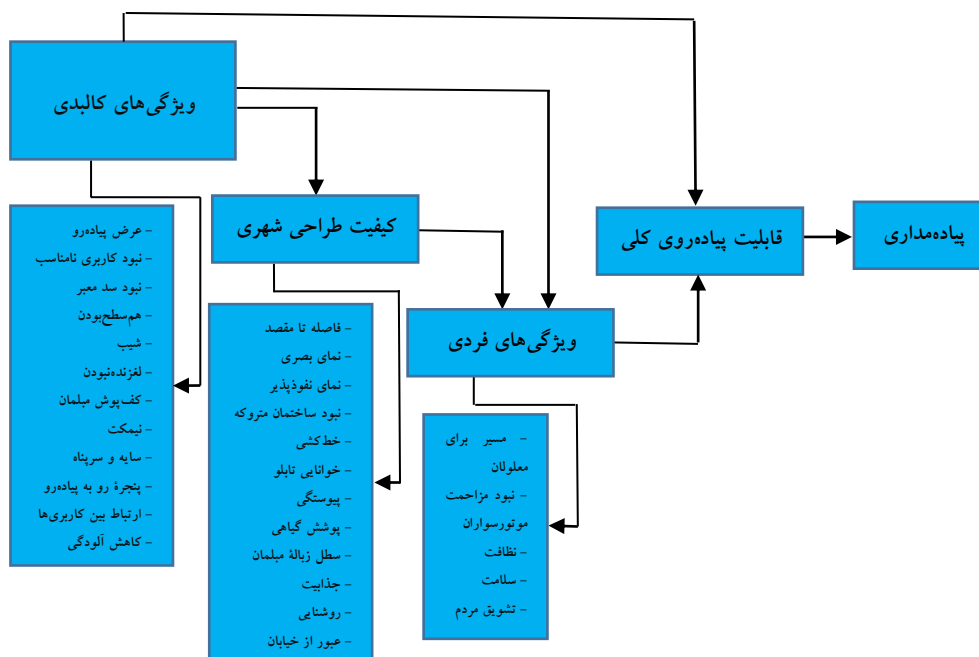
ویژگی‌های کالبدی

کیفیت طراحی شهری

قابلیت پیاده‌روی کلی

پیاده‌مداری

ویژگی‌های فردی

- عرض پیاده‌رو
- نبود کاربری نامناسب
- نبود سد معبر
- هم‌سطح‌بودن
- شیب
- لغزنده‌نبودن
- کف‌پوش مبلمان
- نیمکت
- سایه و سرپناه
- پنجرهٔ رو به پیاده‌رو
- ارتباط بین کاربری‌ها
- کاهش آلودگی

- فاصله تا مقصد
- نمای بصری
- نمای نفوذپذیر
- نبود ساختمان متروکه
- خط‌کشی
- خوانایی تابلو
- پیوستگی
- پوشش گیاهی
- سطل زبالهٔ مبلمان
- جذابیت
- روشنایی
- عبور از خیابان

- مسیر برای معلولان
- نبود مزاحمت موتورسواران
- نظافت
- سلامت
- تشویق مردم